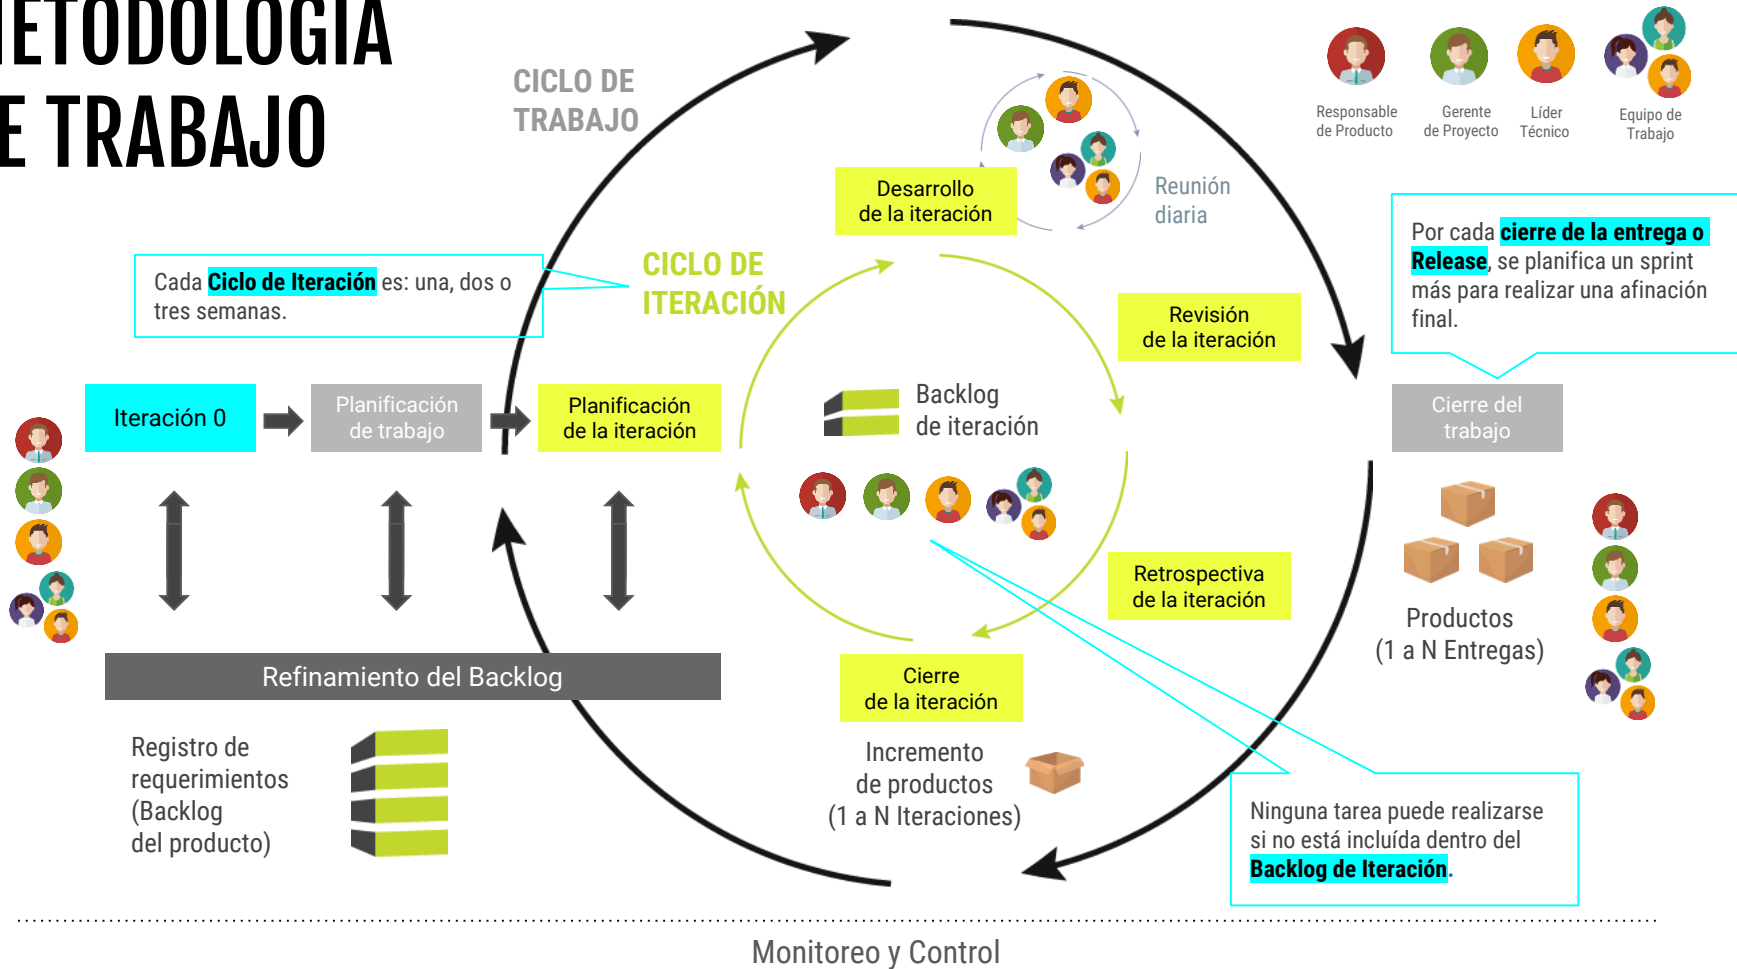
IETODOLOGIA
E TRABAJO

CICLO DE TRABAJO

Responsable de Producto
Gerente de Proyecto
Líder Técnico
Equipo de Trabajo

Desarrollo de la iteración

Reunión diaria

Por cada **cierre de la entrega o Release**, se planifica un sprint más para realizar una afinación final.

Cada **Ciclo de Iteración** es: una, dos o tres semanas.

CICLO DE ITERACIÓN

Revisión de la iteración

Iteración 0

Planificación de trabajo

Planificación de la iteración

Backlog de iteración

Cierre del trabajo

Retrospectiva de la iteración

Productos (1 a N Entregas)

Refinamiento del Backlog

Cierre de la iteración

Registro de requerimientos (Backlog del producto)

Incremento de productos (1 a N Iteraciones)

Ninguna tarea puede realizarse si no está incluída dentro del **Backlog de Iteración**.

Monitoreo y Control